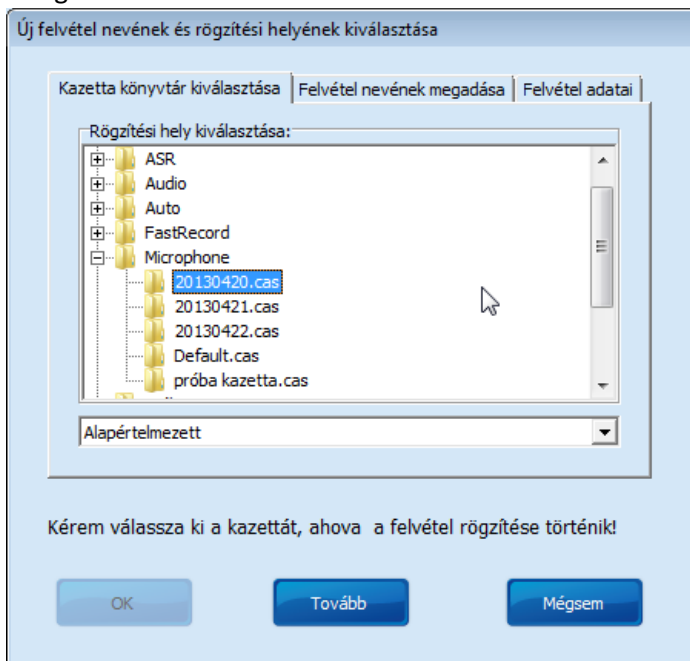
Új felvétel nevének és rögzítési helyének kiválasztása

Kazetta könyvtár kiválasztása | Felvétel nevének megadása | Felvétel adatai

Rögzítési hely kiválasztása:

ASR
Audio
Auto
FastRecord
Microphone
20130420.cas
20130421.cas
20130422.cas
Default.cas
próba kazetta.cas

Alapértelmezett

Kérem válassza ki a kazettát, ahova a felvétel rögzítése történik!

OK
Tovább
Mégsem